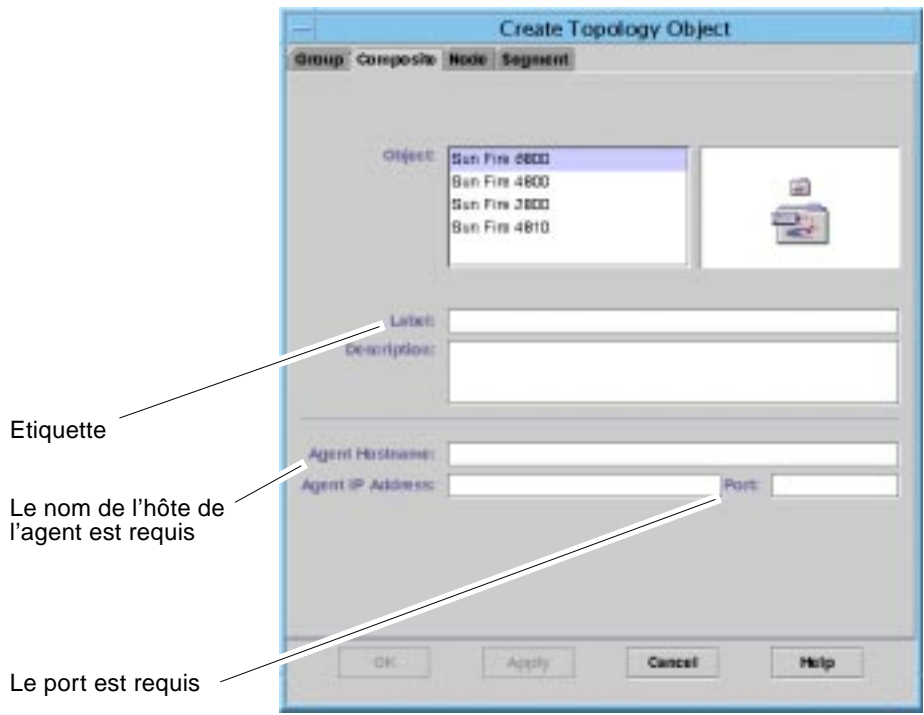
Create Topology Object

Group Composite Node Segment

Object:
Sun Fire 6800
Sun Fire 4800
Sun Fire 3800
Sun Fire 4810

Label:
Description:

Etiquette

Agent Hostname:
Agent IP Address:
Port:

Le nom de l'hôte de l'agent est requis

OK
Apply
Cancel
Help

Le port est requis